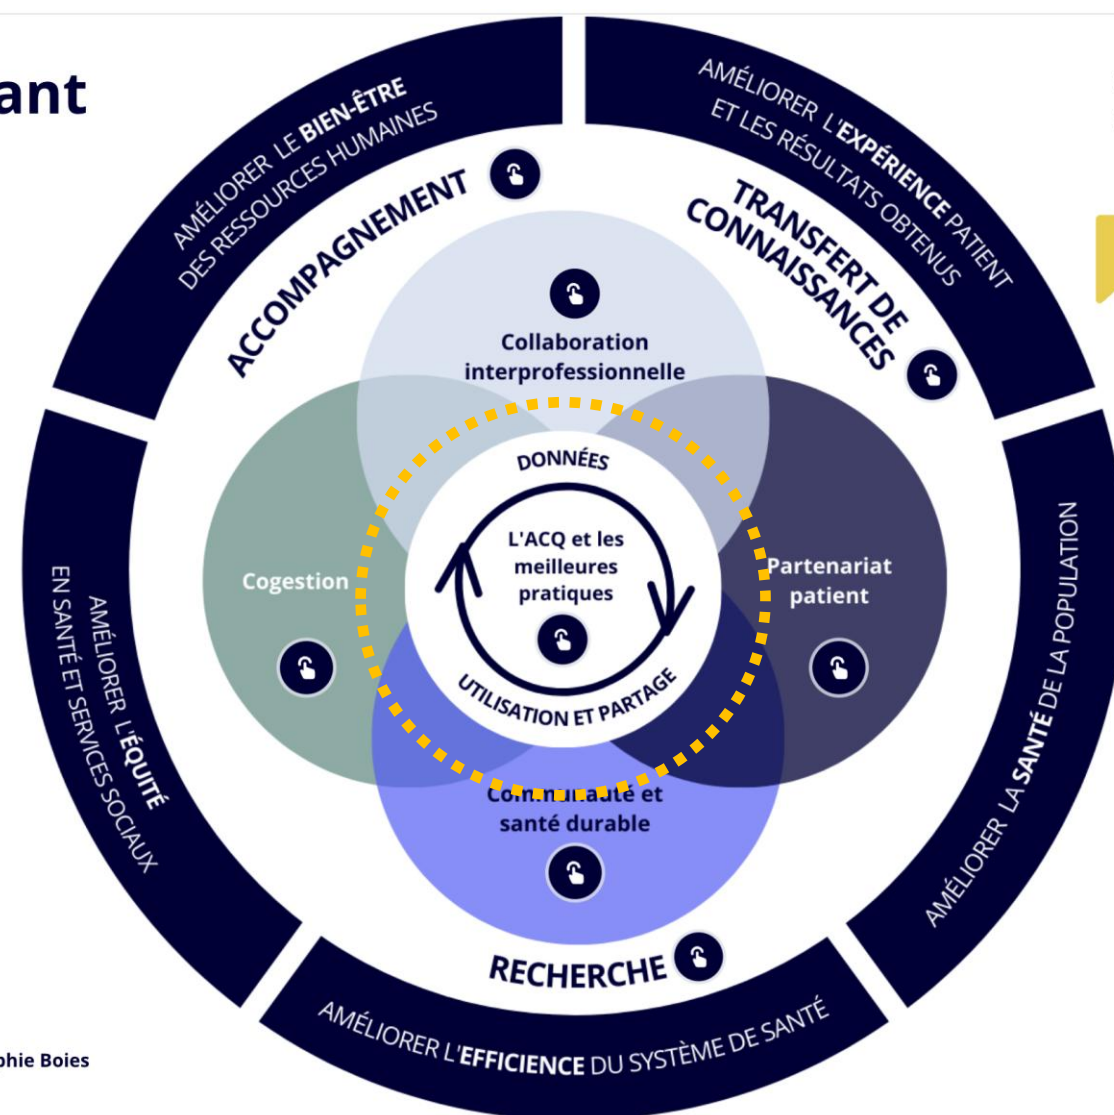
ant

AMÉLIORER LE BIEN-ÊTRE DES RESSOURCES HUMAINES

AMÉLIORER L'EXPÉRIENCE PATIENT ET LES RÉSULTATS OBTENUS

ACCOMPAGNEMENT

TRANSFERT DE CONNAISSANCES

Collaboration interprofessionnelle

DONNÉES

L'ACQ et les meilleures pratiques

Cogestion

Partenariat patient

UTILISATION ET PARTAGE

Co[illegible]té et santé durable

AMÉLIORER L'ÉQUITÉ EN SANTÉ ET SERVICES SOCIAUX

AMÉLIORER LA SANTÉ DE LA POPULATION

RECHERCHE

AMÉLIORER L'EFFICIENCE DU SYSTÈME DE SANTÉ

phie Boies